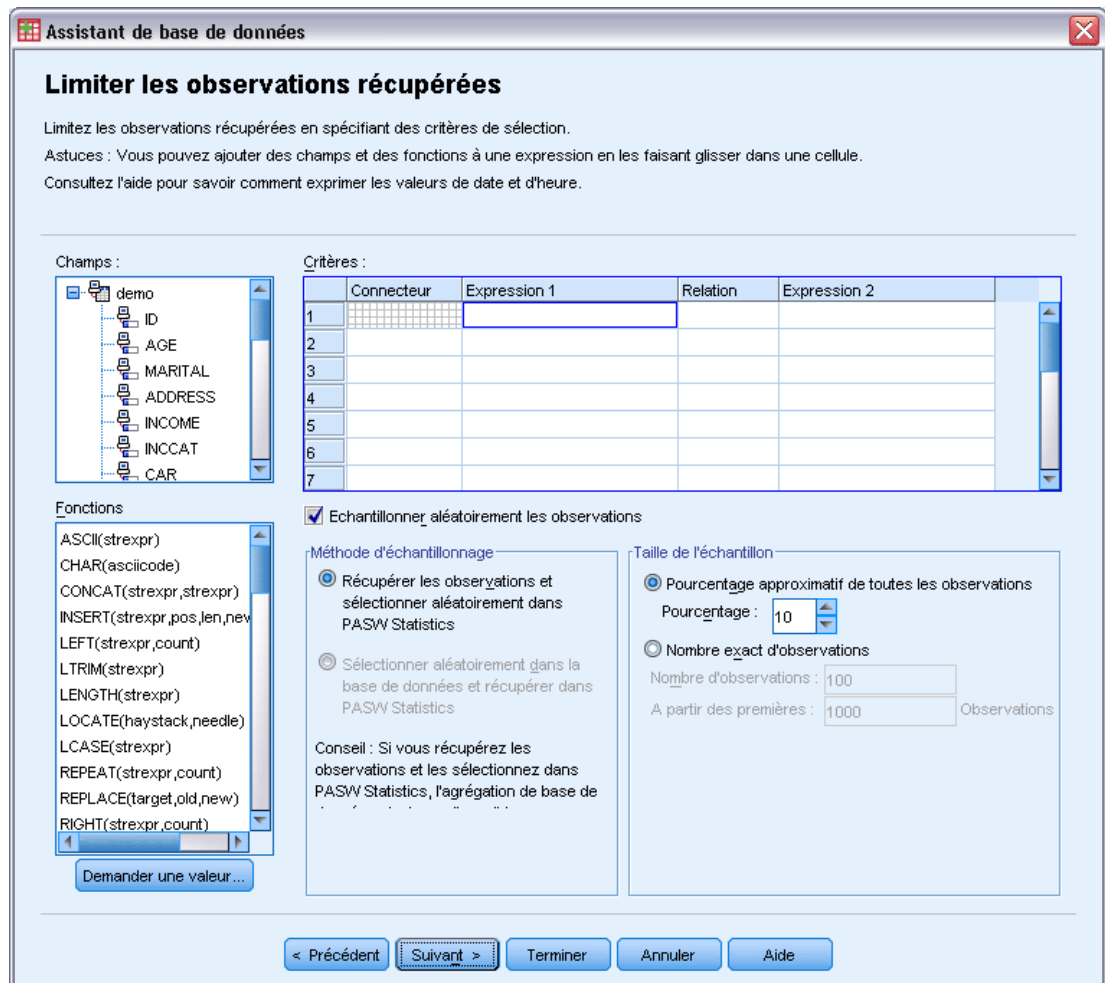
Assistant de base de données

Limiter les observations récupérées

Limitez les observations récupérées en spécifiant des critères de sélection.

Astuces : Vous pouvez ajouter des champs et des fonctions à une expression en les faisant glisser dans une cellule.

Consultez l'aide pour savoir comment exprimer les valeurs de date et d'heure.

Champs :

demo
ID
AGE
MARITAL
ADDRESS
INCOME
INCCAT
CAR

Critères :

| | Connecteur | Expression 1 | Relation | Expression 2 |
|---|---|---|---|---|
| 1 | | | | |
| 2 | | | | |
| 3 | | | | |
| 4 | | | | |
| 5 | | | | |
| 6 | | | | |
| 7 | | | | |

Fonctions

ASCII(strexpr)
CHAR(asciicode)
CONCAT(strexpr,strexpr)
INSERT(strexpr,pos,len,nev
LEFT(strexpr,count)
LTRIM(strexpr)
LENGTH(strexpr)
LOCATE(haystack,needle)
LCASE(strexpr)
REPEAT(strexpr,count)
REPLACE(target,old,new)
RIGHT(strexpr,count)

Demander une valeur...

Echantillonner aléatoirement les observations

Méthode d'échantillonnage

Récupérer les observations et sélectionner aléatoirement dans PASW Statistics

Sélectionner aléatoirement dans la base de données et récupérer dans PASW Statistics

Conseil : Si vous récupérez les observations et les sélectionnez dans PASW Statistics, l'agrégation de base de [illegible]

Taille de l'échantillon

Pourcentage approximatif de toutes les observations

Pourcentage : 10

Nombre exact d'observations

Nombre d'observations : 100

A partir des premières : 1000 Observations

< Précédent Suivant > Terminer Annuler Aide